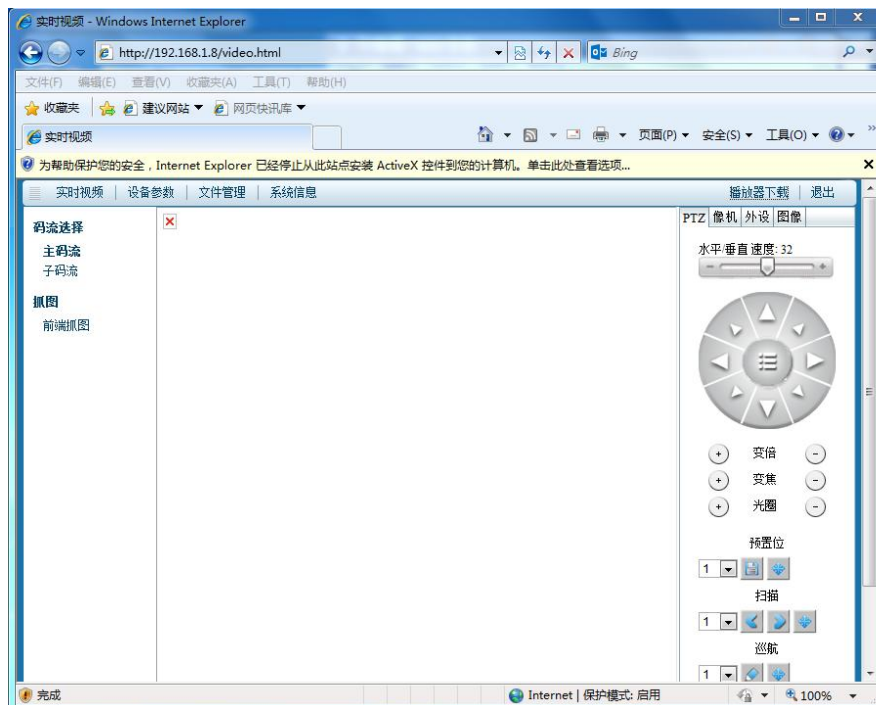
实时视频 - Windows Internet Explorer

http://192.168.1.8/video.html

Bing

文件(F) 编辑(E) 查看(V) 收藏夹(A) 工具(T) 帮助(H)

收藏夹 建议网站 ▼ 网页快讯库 ▼

实时视频

页面(P) ▼ 安全(S) ▼ 工具(O) ▼

为帮助保护您的安全，Internet Explorer 已经停止从此站点安装 ActiveX 控件到您的计算机。单击此处查看选项...

实时视频 | 设备参数 | 文件管理 | 系统信息

播放器下载 | 退出

码流选择
主码流
子码流

抓图
前端抓图

PTZ 像机 外设 图像

水平/垂直 速度: 32

变倍
变焦
光圈

预置位
1

扫描
1

巡航
1

完成

Internet | 保护模式: 启用

100%